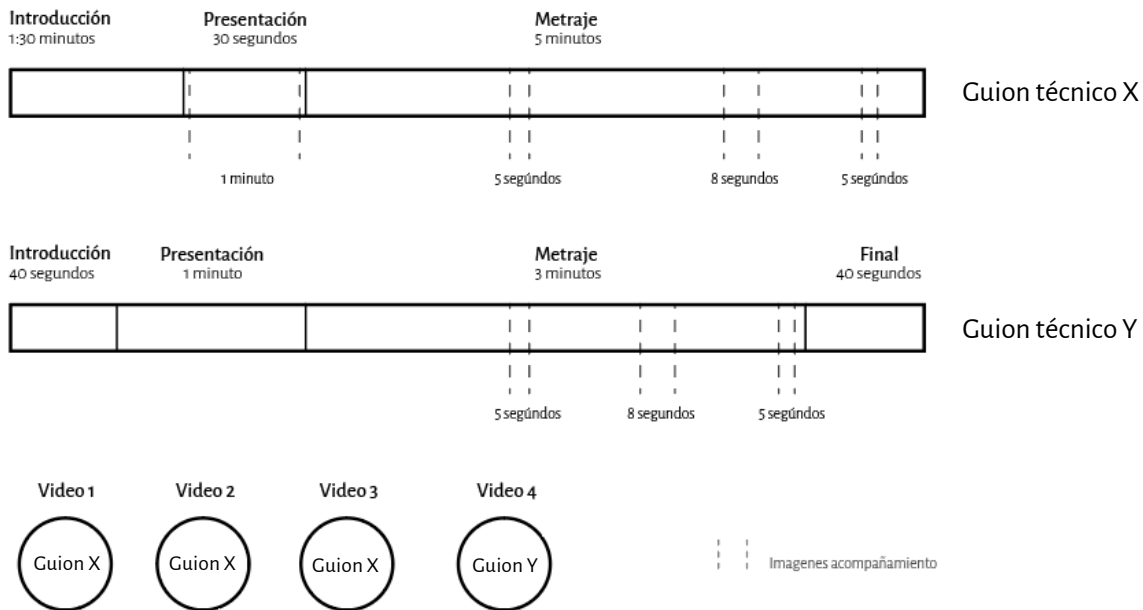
Introducción
1:30 minutos

Presentación
30 segundos

Metraje
5 minutos

Guion técnico X

1 minuto

5 segúndos

8 segundos

5 segúndos

Introducción
40 segundos

Presentación
1 minuto

Metraje
3 minutos

Final
40 segundos

Guion técnico Y

5 segúndos

8 segundos

5 segúndos

Video 1
Guion X

Video 2
Guion X

Video 3
Guion X

Video 4
Guion Y

Imagenes acompañamiento